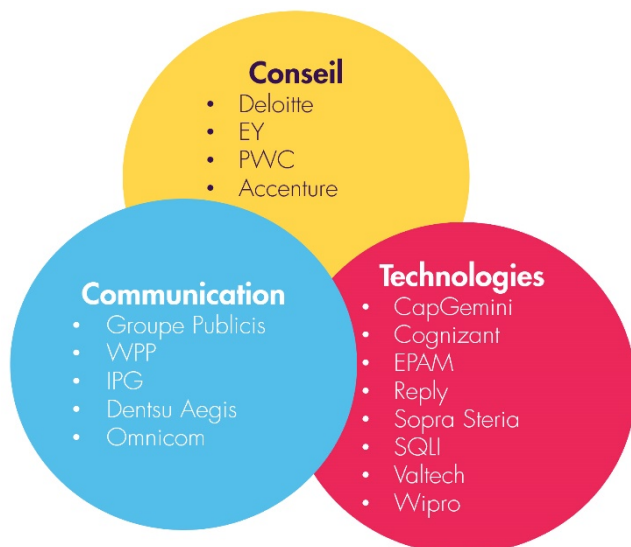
Conseil
- Deloitte
- EY
- PWC
- Accenture

Communication
- Groupe Publicis
- WPP
- IPG
- Dentsu Aegis
- Omnicom

Technologies
- CapGemini
- Cognizant
- EPAM
- Reply
- Sopra Steria
- SQLI
- Valtech
- Wipro